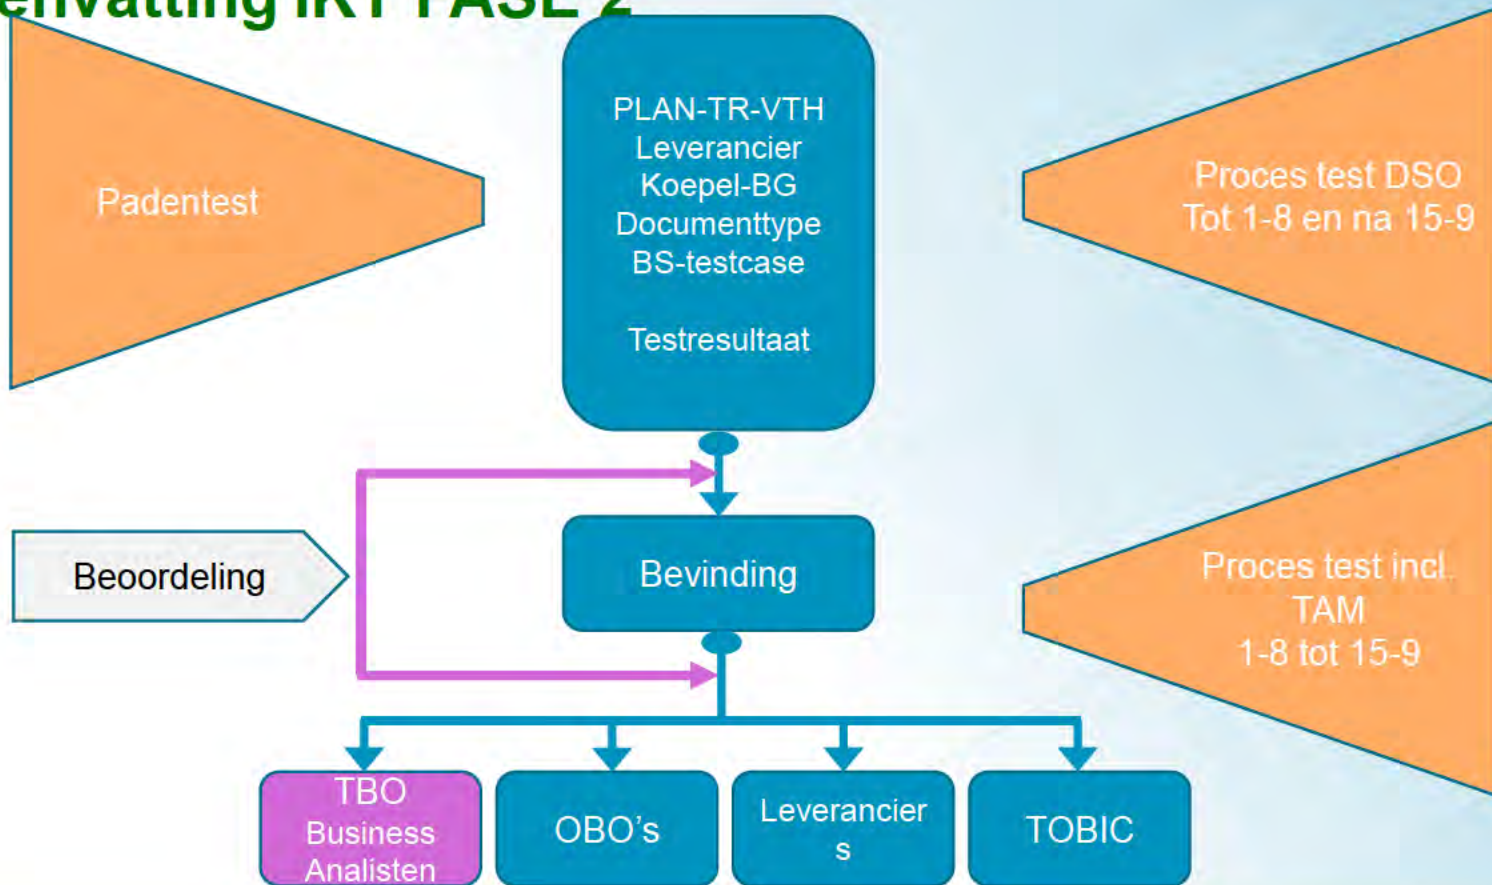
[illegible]envatting IRT FASE 2

Padentest

PLAN-TR-VTH
Leverancier
Koepel-BG
Documenttype
BS-testcase

Testresultaat

Proces test DSO
Tot 1-8 en na 15-9

Beoordeling

Bevinding

Proces test incl.
TAM
1-8 tot 15-9

TBO
Business
Analisten

OBO's

Leverancier
s

TOBIC